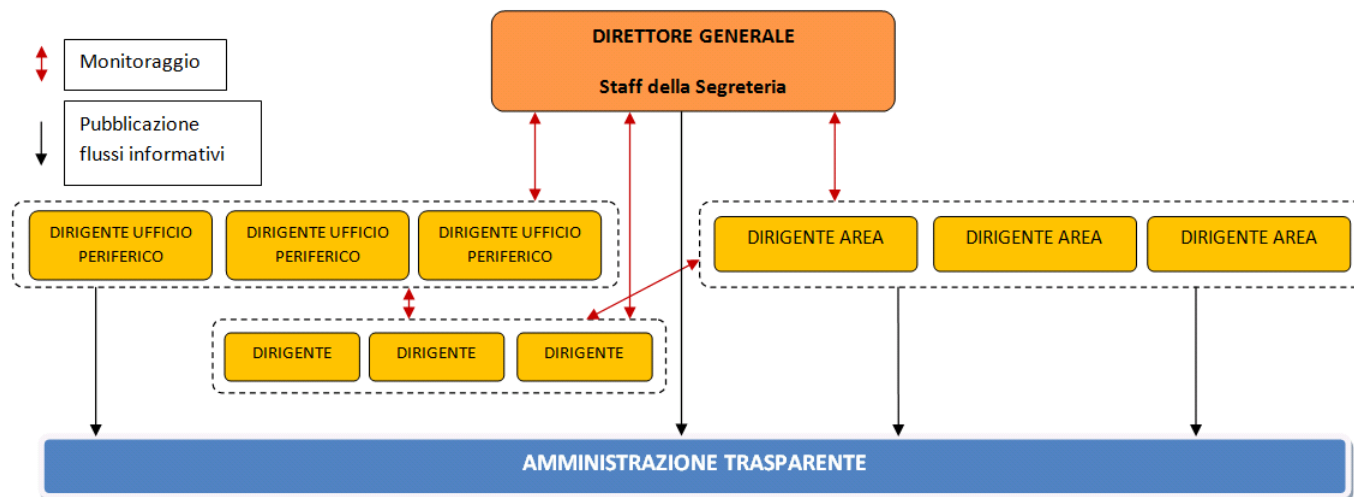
Monitoraggio

Pubblicazione flussi informativi

DIRETTORE GENERALE

Staff della Segreteria

DIRIGENTE UFFICIO PERIFERICO

DIRIGENTE UFFICIO PERIFERICO

DIRIGENTE UFFICIO PERIFERICO

DIRIGENTE AREA

DIRIGENTE AREA

DIRIGENTE AREA

DIRIGENTE

DIRIGENTE

DIRIGENTE

AMMINISTRAZIONE TRASPARENTE